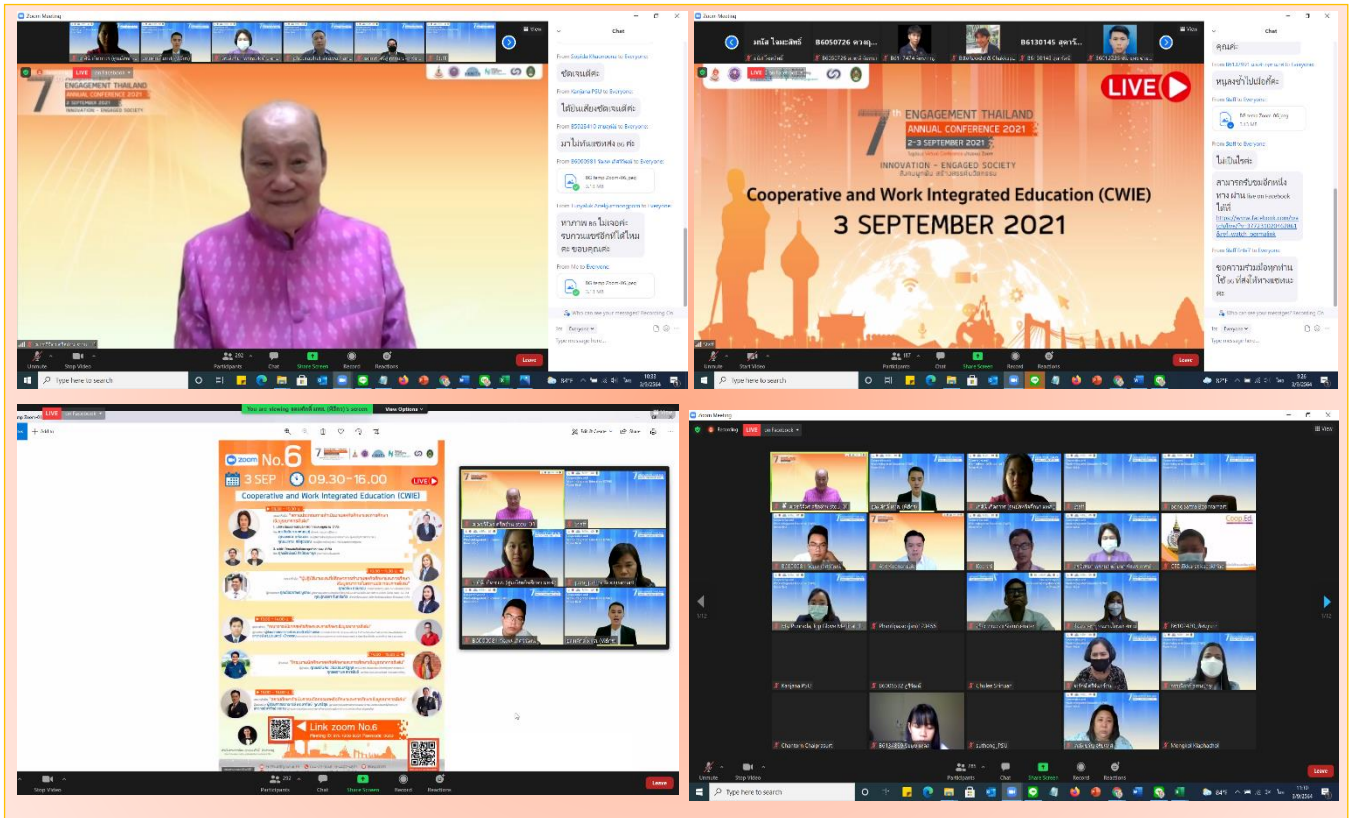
Zoom Meeting

LIVE

7th ENGAGEMENT THAILAND ANNUAL CONFERENCE 2021

3 SEPTEMBER 2021

INNOVATION - ENGAGED SOCIETY

Chat

ชัดเจนดีค่ะ

ได้ยินเสียงชัดเจนดีค่ะ

มาไม่ทันขอแชร์ ppt ค่ะ

ทางภาพ ppt ไม่เจอค่ะ รบกวนแชร์อีกทีได้ไหมคะ ขอบคุณค่ะ

Unmute Stop Video Participants Chat Share Screen Record Reactions Leave

Type here to search

Zoom Meeting

คุณค่ะ

หมุนลงข้ำไปนอกคี

ไม่เป็นไรค่ะ

สามารถรับชมอีกครั้ง ทาง ผ่าน live on Facebook ได้ที่

ขอความร่วมมือทุกท่าน ใช้ ... ที่ตั้งไว้ทางเพจค่ะ

LIVE

7th ENGAGEMENT THAILAND ANNUAL CONFERENCE 2021

2-3 SEPTEMBER 2021

INNOVATION - ENGAGED SOCIETY

สังคมผูกพัน สร้างสรรค์นวัตกรรม

Cooperative and Work Integrated Education (CWIE)

3 SEPTEMBER 2021

Unmute Start Video Participants Chat Share Screen Record Reactions Leave

Type here to search

You are viewing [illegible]'s screen View Options

LIVE on Facebook

zoom No.6

3 SEP 09.30-16.00

Cooperative and Work Integrated Education (CWIE)

Link zoom No.6

Stop Video Participants Chat Share Screen Record Reactions Leave

Zoom Meeting

Recording LIVE on Facebook

Coop Ed

Chantarin Chaiprasert

Luthong_PSU

Mongkol Klaphachol

Unmute Stop Video Participants Chat Share Screen Record Reactions Leave

Type here to search